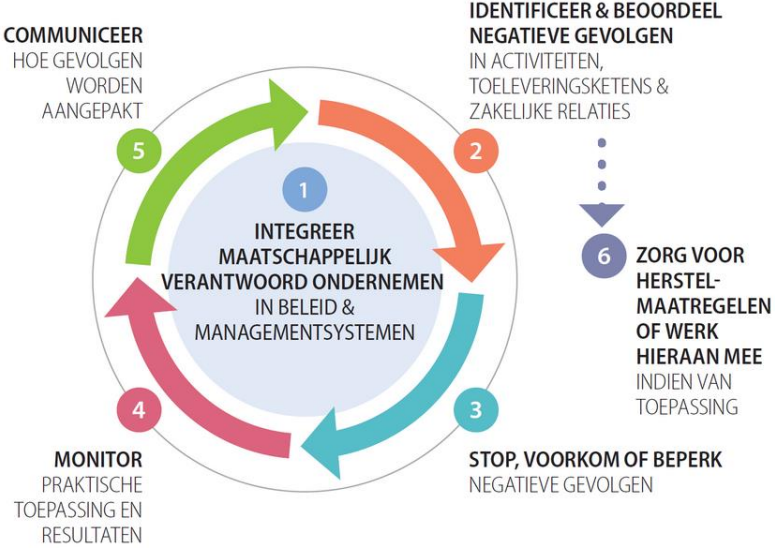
COMMUNICEER
HOE GEVOLGEN WORDEN AANGEPAKT

5

IDENTIFICEER & BEOORDEEL NEGATIEVE GEVOLGEN
IN ACTIVITEITEN, TOELEVERINGSKETENS & ZAKELIJKE RELATIES

2

1

INTEGREER MAATSCHAPPELIJK VERANTWOORD ONDERNEMEN
IN BELEID & MANAGEMENTSYSTEMEN

6

ZORG VOOR HERSTELMAATREGELEN OF WERK HIERAAN MEE
INDIEN VAN TOEPASSING

4

3

MONITOR
PRAKTISCHE TOEPASSING EN RESULTATEN

STOP, VOORKOM OF BEPERK
NEGATIEVE GEVOLGEN